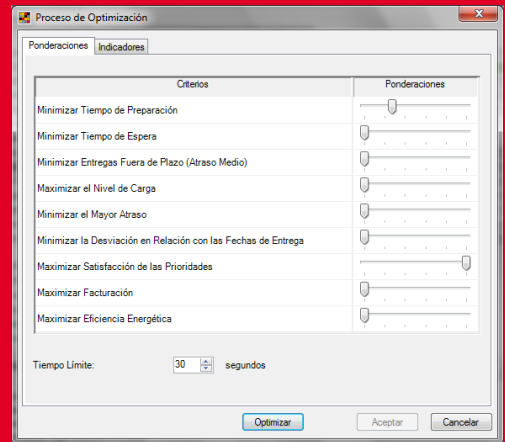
Proceso de Optimización

Ponderaciones | Indicadores

| Criterios | Ponderaciones |
|---|---|
| Minimizar Tiempo de Preparación | |
| Minimizar Tiempo de Espera | |
| Minimizar Entregas Fuera de Plazo (Atraso Medio) | |
| Maximizar el Nivel de Carga | |
| Minimizar el Mayor Atraso | |
| Minimizar la Desviación en Relación con las Fechas de Entrega | |
| Maximizar Satisfacción de las Prioridades | |
| Maximizar Facturación | |
| Maximizar Eficiencia Energética | |

Tiempo Límite: 30 segundos

Optimizar | Aceptar | Cancelar